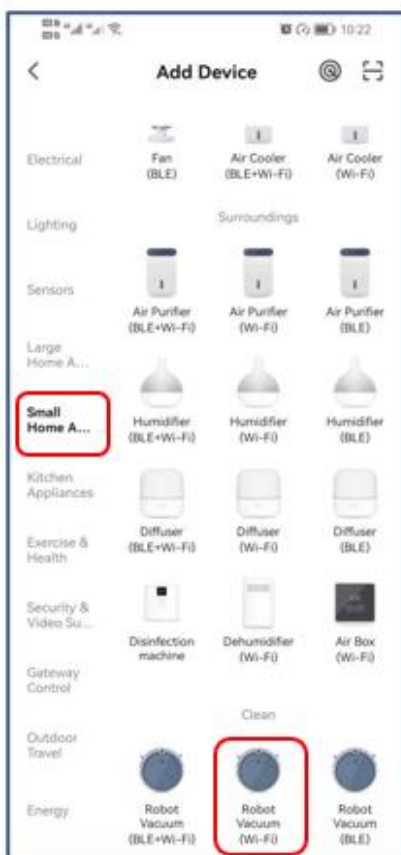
10:22

<

Add Device

Electrical

Lighting

Sensors

Large Home A...

Small Home A...

Kitchen Appliances

Exercise & Health

Security & Video Su...

Gateway Control

Outdoor Travel

Energy

Fan (BLE)

Air Cooler (BLE+Wi-Fi)

Air Cooler (Wi-Fi)

Surroundings

Air Purifier (BLE+Wi-Fi)

Air Purifier (Wi-Fi)

Air Purifier (BLE)

Humidifier (BLE+Wi-Fi)

Humidifier (Wi-Fi)

Humidifier (BLE)

Diffuser (BLE+Wi-Fi)

Diffuser (Wi-Fi)

Diffuser (BLE)

Disinfection machine

Dehumidifier (Wi-Fi)

Air Box (Wi-Fi)

Clean

Robot Vacuum (BLE+Wi-Fi)

Robot Vacuum (Wi-Fi)

Robot Vacuum (BLE)